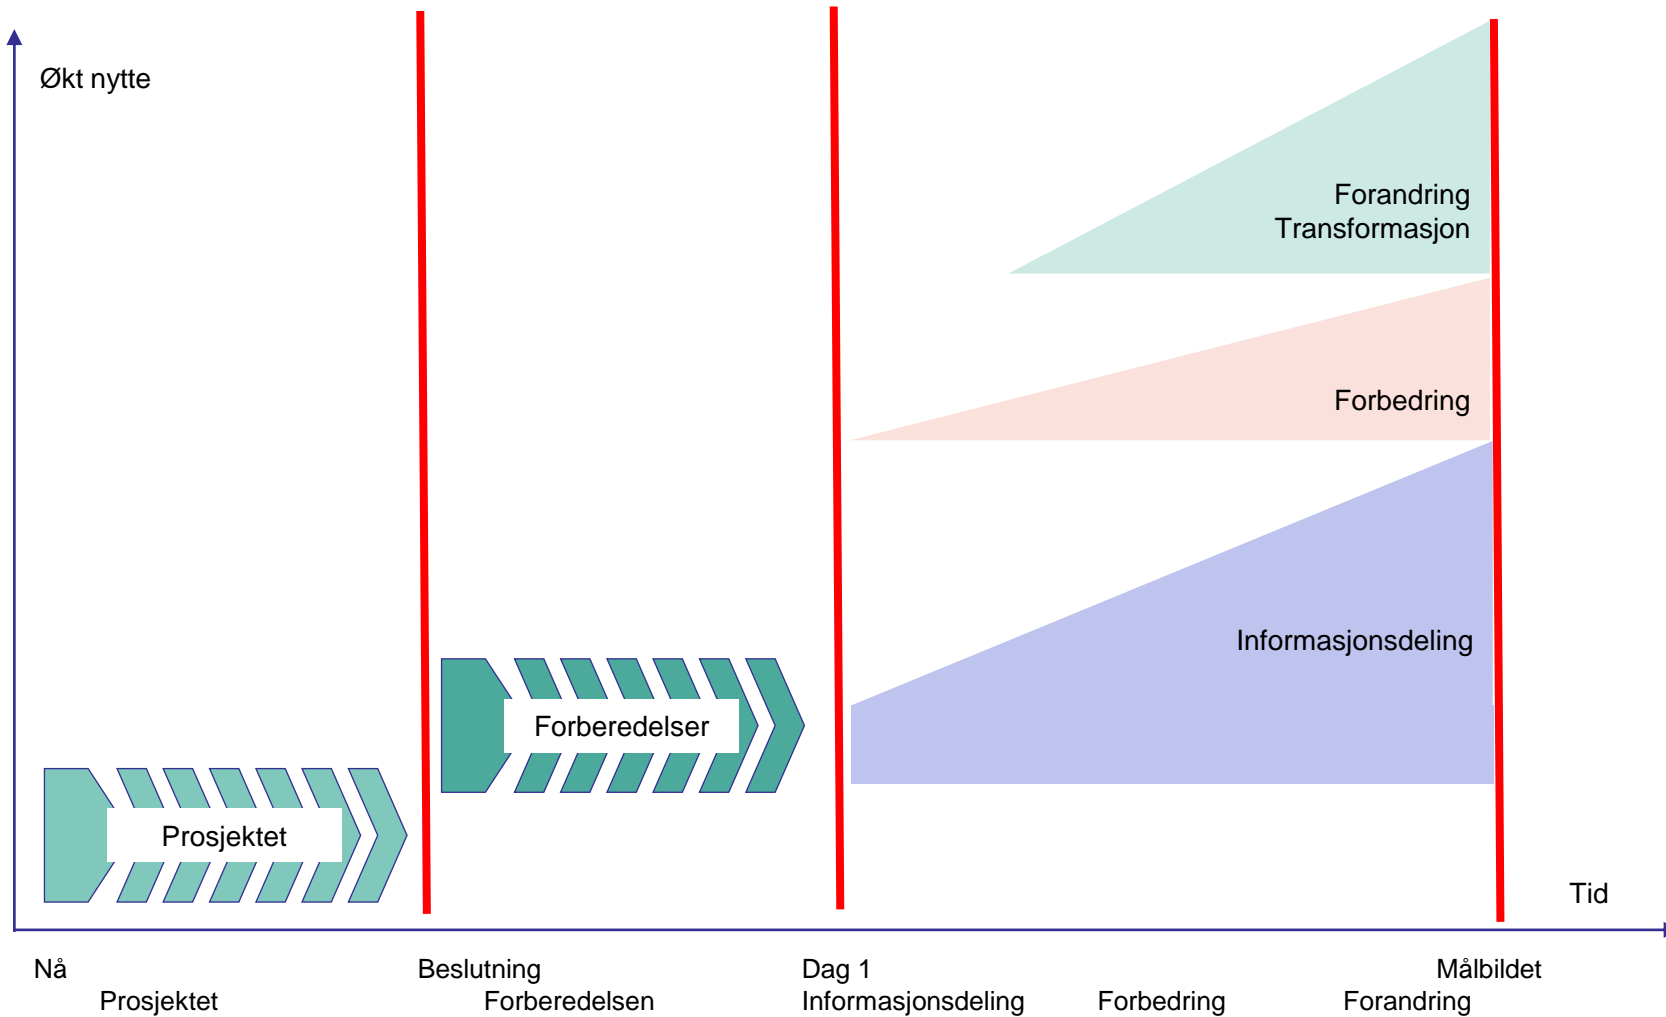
Økt nytte

Forandring
Transformasjon

Forbedring

Informasjonsdeling

Forberedelser

Prosjektet

Tid

Nå
Prosjektet

Beslutning
Forberedelsen

Dag 1
Informasjonsdeling

Forbedring

Målbildet
Forandring